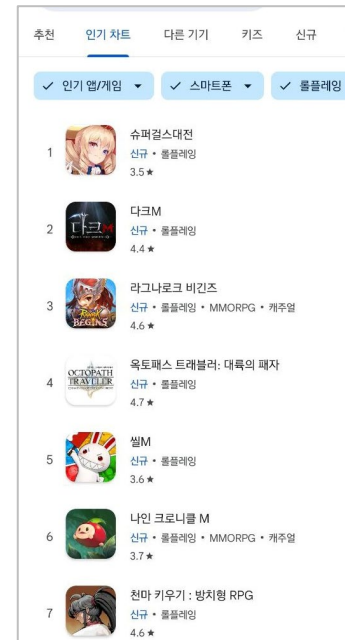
추천 인기 차트 다른 기기 키즈 신규

✓ 인기 앱/게임 ▾ ✓ 스마트폰 ▾ ✓ 롤플레잉

1 슈퍼걸스대전
신규 • 롤플레잉
3.5★

2 다크M
신규 • 롤플레잉
4.4★

3 라그나로크 비긴즈
신규 • 롤플레잉 • MMORPG • 캐주얼
4.6★

4 옥토패스 트래블러: 대륙의 패자
신규 • 롤플레잉
4.7★

5 씰M
신규 • 롤플레잉
3.6★

6 나인 크로니클 M
신규 • 롤플레잉 • MMORPG • 캐주얼
3.7★

7 천마 키우기 : 방치형 RPG
신규 • 롤플레잉
4.6★